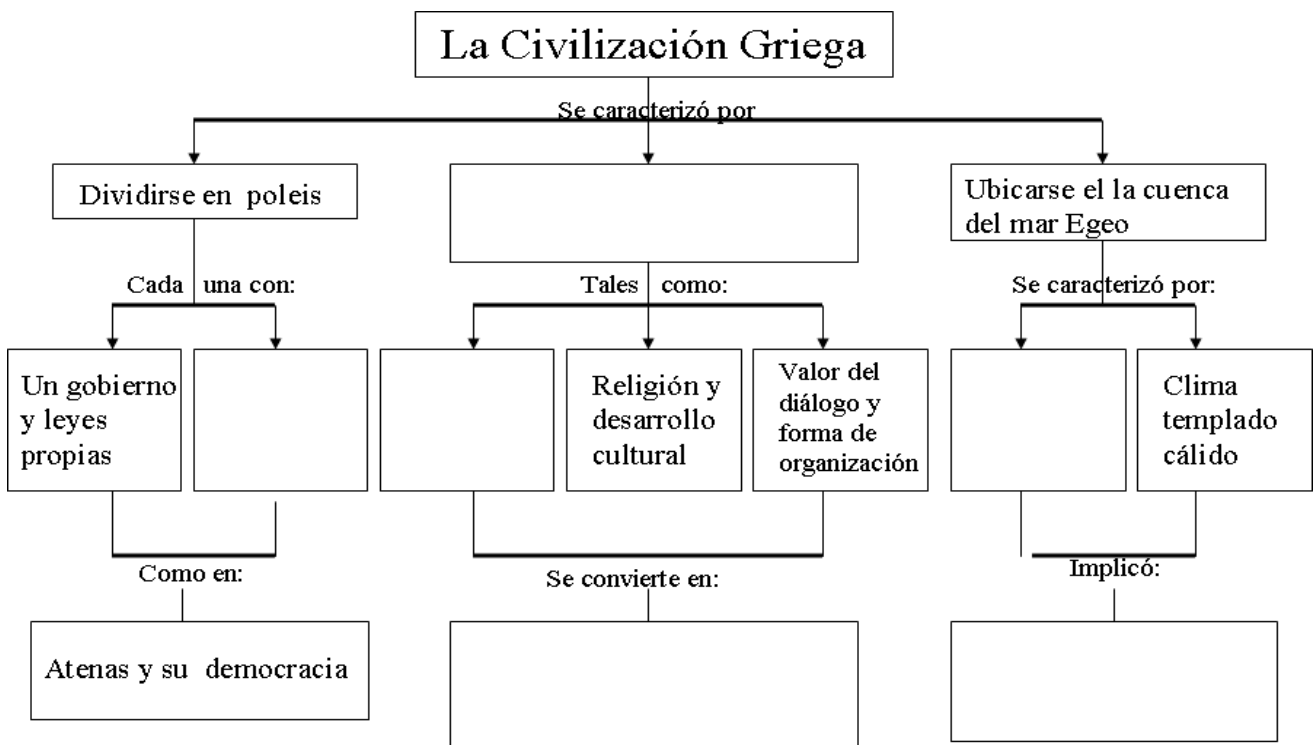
La Civilización Griega

Se caracterizó por

Dividirse en poleis

Ubicarse el la cuenca del mar Egeo

Cada una con:

Tales como:

Se caracterizó por:

Un gobierno y leyes propias

Religión y desarrollo cultural

Valor del diálogo y forma de organización

Clima templado cálido

Como en:

Se convierte en:

Implicó:

Atenas y su democracia